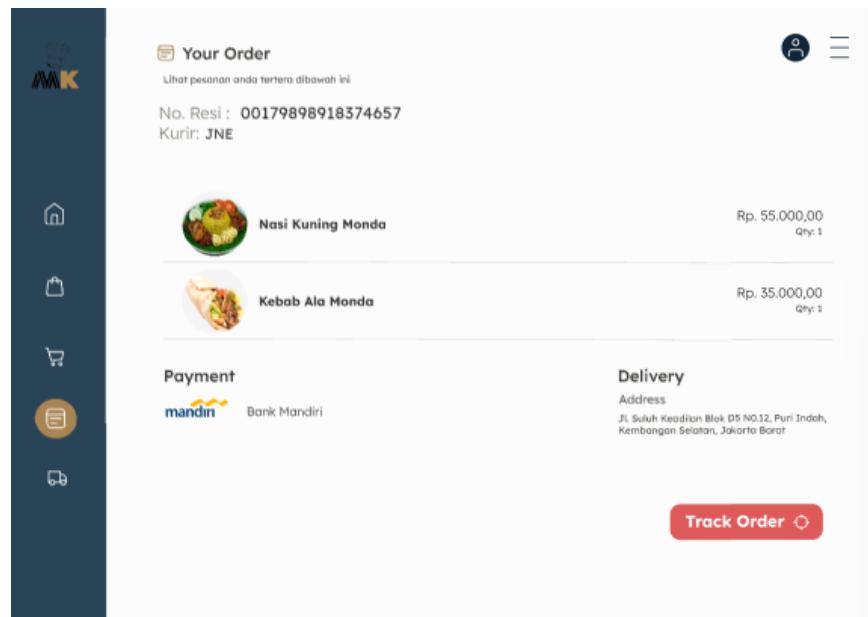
MK

Your Order

Lihat pesanan anda tertera dibawah ini

No. Resi : 00179898918374657
Kurir: JNE

Nasi Kuning Monda

Rp. 55.000,00
Qty: 1

Kebab Ala Monda

Rp. 35.000,00
Qty: 1

Payment

mandiri Bank Mandiri

Delivery

Address

Jl. Suluh Keadilan Blok D5 NO.12, Puri Indah, Kembangan Selatan, Jakarta Barat

Track Order